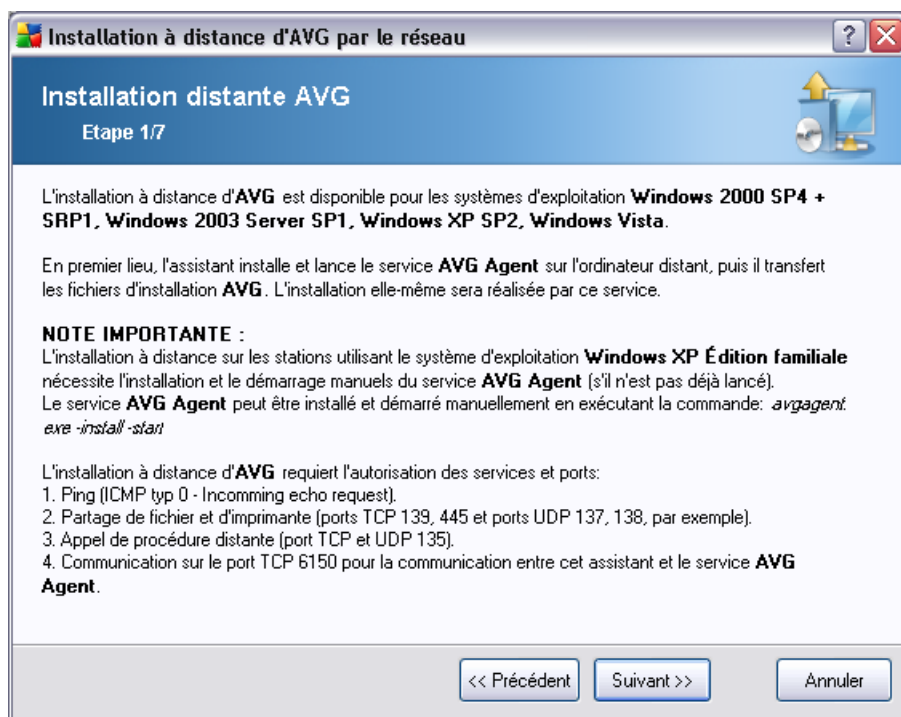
Installation à distance d'AVG par le réseau

?

Installation distante AVG

Etape 1/7

L'installation à distance d'AVG est disponible pour les systèmes d'exploitation Windows 2000 SP4 + SRP1, Windows 2003 Server SP1, Windows XP SP2, Windows Vista.

En premier lieu, l'assistant installe et lance le service AVG Agent sur l'ordinateur distant, puis il transfert les fichiers d'installation AVG. L'installation elle-même sera réalisée par ce service.

NOTE IMPORTANTE :
L'installation à distance sur les stations utilisant le système d'exploitation Windows XP Édition familiale nécessite l'installation et le démarrage manuels du service AVG Agent (s'il n'est pas déjà lancé).
Le service AVG Agent peut être installé et démarré manuellement en exécutant la commande: avgagent.exe -install -start

L'installation à distance d'AVG requiert l'autorisation des services et ports:
1. Ping (ICMP typ 0 - Incomming echo request).
2. Partage de fichier et d'imprimante (ports TCP 139, 445 et ports UDP 137, 138, par exemple).
3. Appel de procédure distante (port TCP et UDP 135).
4. Communication sur le port TCP 6150 pour la communication entre cet assistant et le service AVG Agent.

<< Précédent

Suivant >>

Annuler